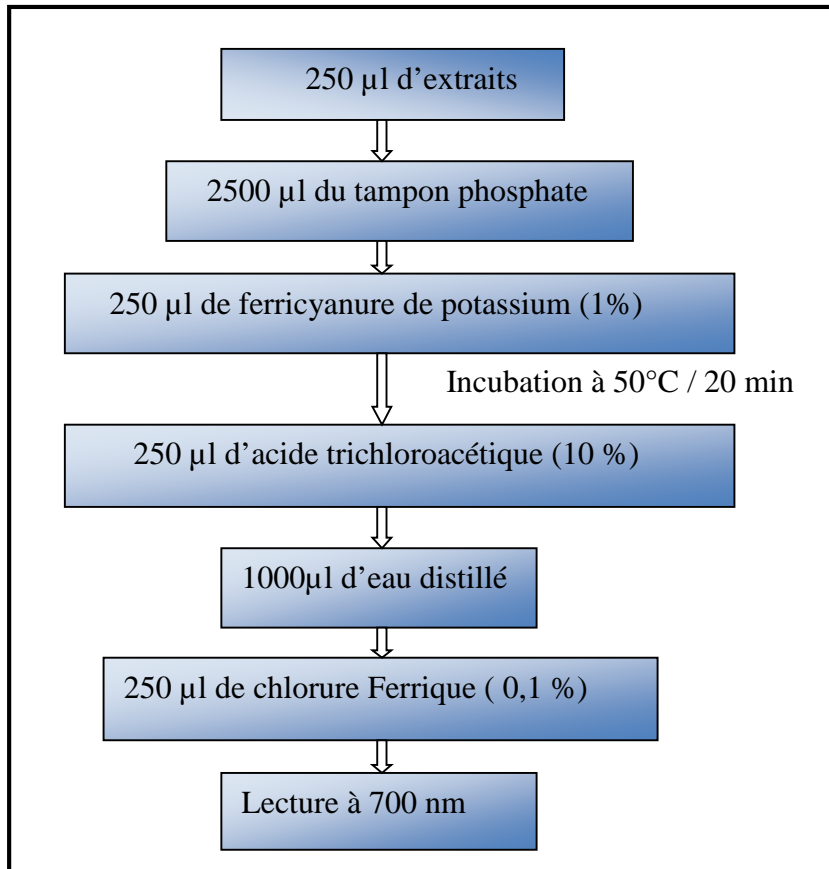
250 µl d’extraits

2500 µl du tampon phosphate

250 µl de ferricyanure de potassium (1%)

Incubation à 50°C / 20 min

250 µl d’acide trichloroacétique (10 %)

1000µl d’eau distillé

250 µl de chlorure Ferrique ( 0,1 %)

Lecture à 700 nm